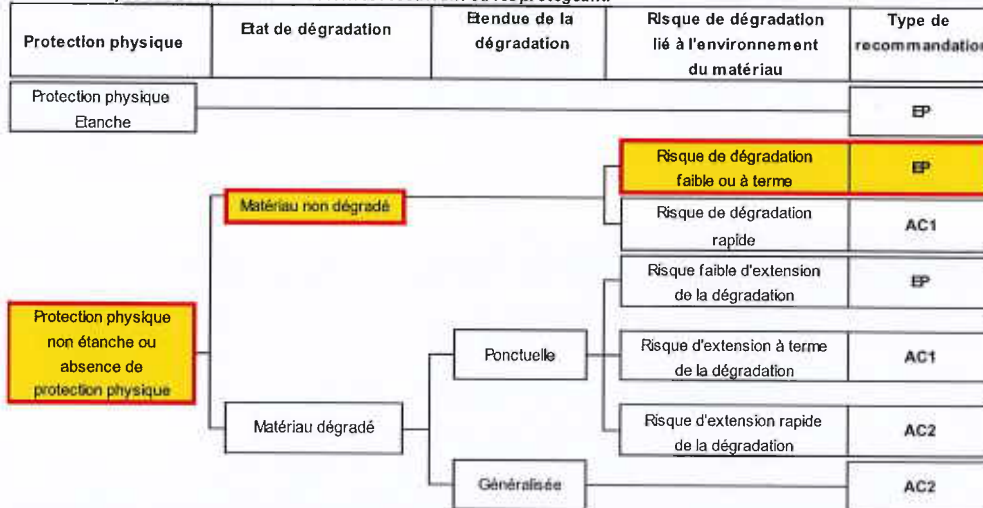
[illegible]

| Protection physique | Etat de dégradation | Etendue de la dégradation | Risque de dégradation lié à l'environnement du matériau | Type de recommandation |
|---|---|---|---|---|

Protection physique Etanche

EP

Matériau non dégradé

Risque de dégradation faible ou à terme

EP

Risque de dégradation rapide

AC1

Protection physique non étanche ou absence de protection physique

Risque faible d'extension de la dégradation

EP

Ponctuelle

Risque d'extension à terme de la dégradation

AC1

Matériau dégradé

Risque d'extension rapide de la dégradation

AC2

Généralisée

AC2